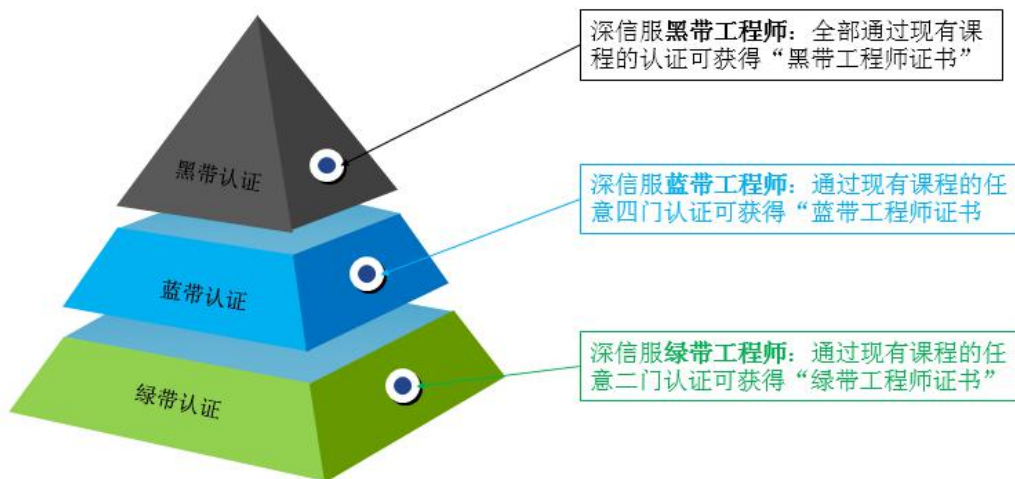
黑带认证

深信服**黑带工程师**：全部通过现有课程的认证可获得“黑带工程师证书”

蓝带认证

深信服**蓝带工程师**：通过现有课程的任意四门认证可获得“蓝带工程师证书

绿带认证

深信服**绿带工程师**：通过现有课程的任意二门认证可获得“绿带工程师证书”